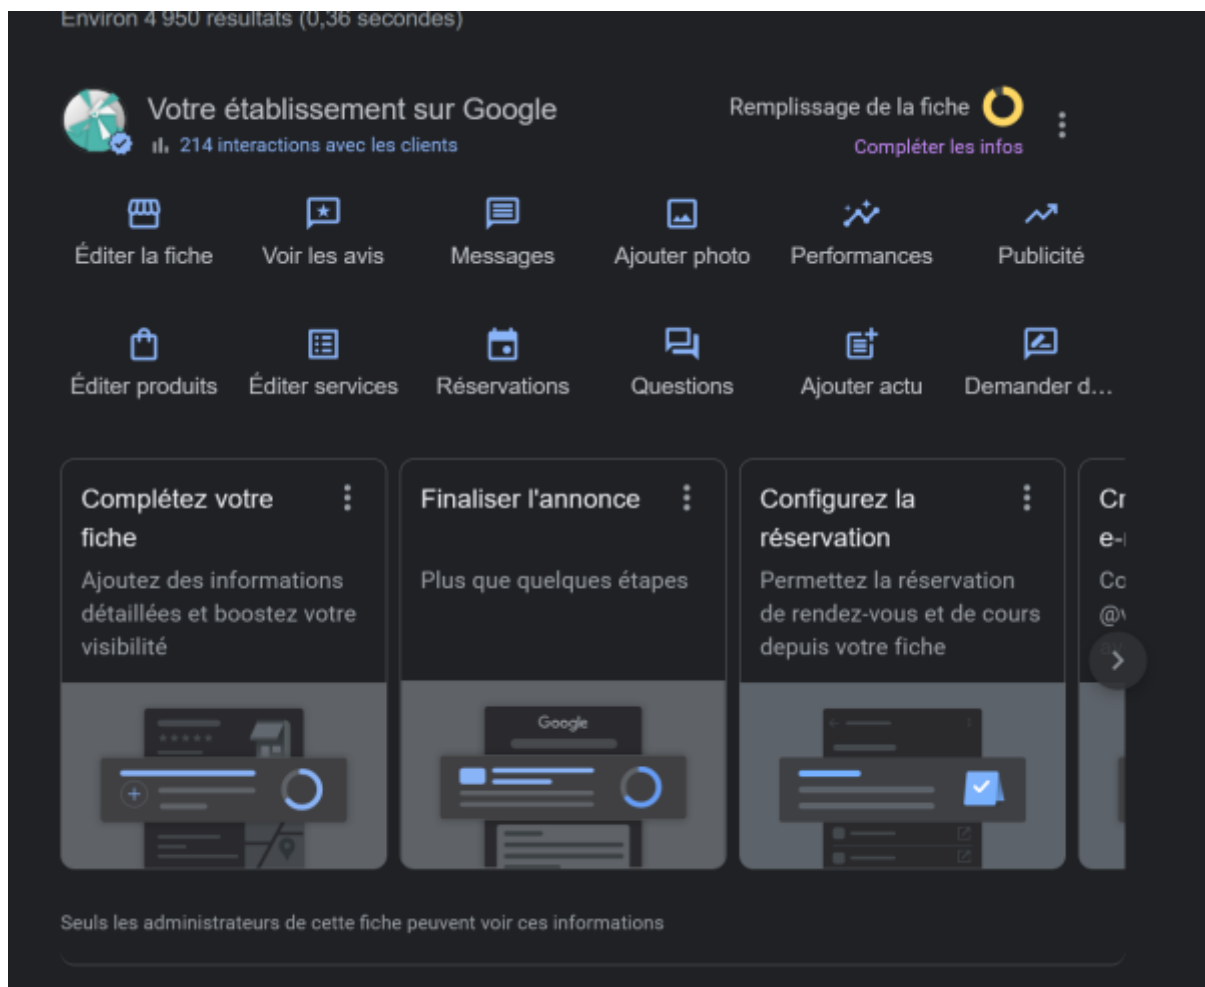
Environ 4 950 résultats (0,36 secondes)

Votre établissement sur Google
214 interactions avec les clients

Remplissage de la fiche
Compléter les infos

Éditer la fiche
Voir les avis
Messages
Ajouter photo
Performances
Publicité

Éditer produits
Éditer services
Réservations
Questions
Ajouter actu
Demander d...

Complétez votre fiche
Ajoutez des informations détaillées et boostez votre visibilité

Finaliser l'annonce
Plus que quelques étapes

Google

Configurez la réservation
Permettez la réservation de rendez-vous et de cours depuis votre fiche

Cr
e-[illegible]
Co
@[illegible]

Seuls les administrateurs de cette fiche peuvent voir ces informations